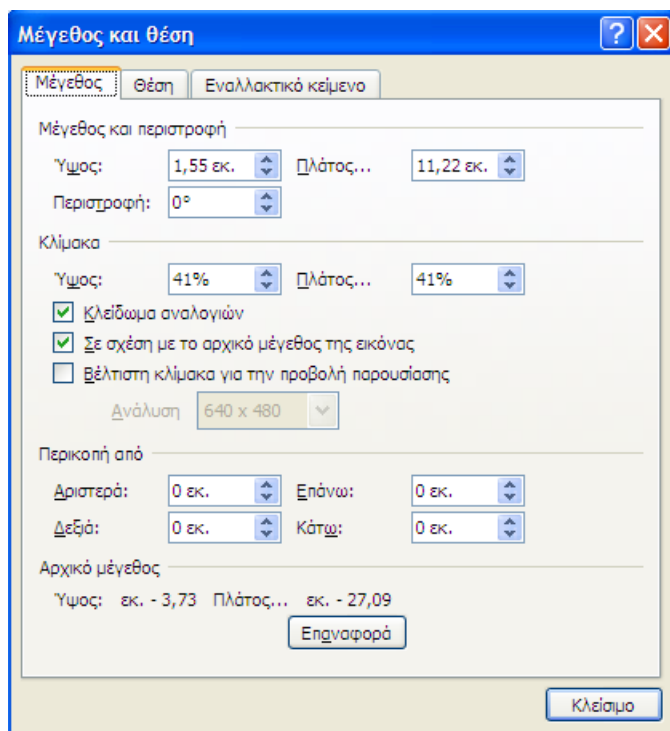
Μέγεθος και θέση

?

Μέγεθος | Θέση | Εναλλακτικό κείμενο

Μέγεθος και περιστροφή

Ύψος: 1,55 εκ. Πλάτος... 11,22 εκ.

Περιστροφή: 0°

Κλίμακα

Ύψος: 41% Πλάτος... 41%

Κλείδωμα αναλογιών

Σε σχέση με το αρχικό μέγεθος της εικόνας

Βέλτιστη κλίμακα για την προβολή παρουσίασης

Ανάλυση 640 x 480

Περικοπή από

Αριστερά: 0 εκ. Επάνω: 0 εκ.

Δεξιά: 0 εκ. Κάτω: 0 εκ.

Αρχικό μέγεθος

Ύψος: εκ. - 3,73 Πλάτος... εκ. - 27,09

Επαναφορά

Κλείσιμο